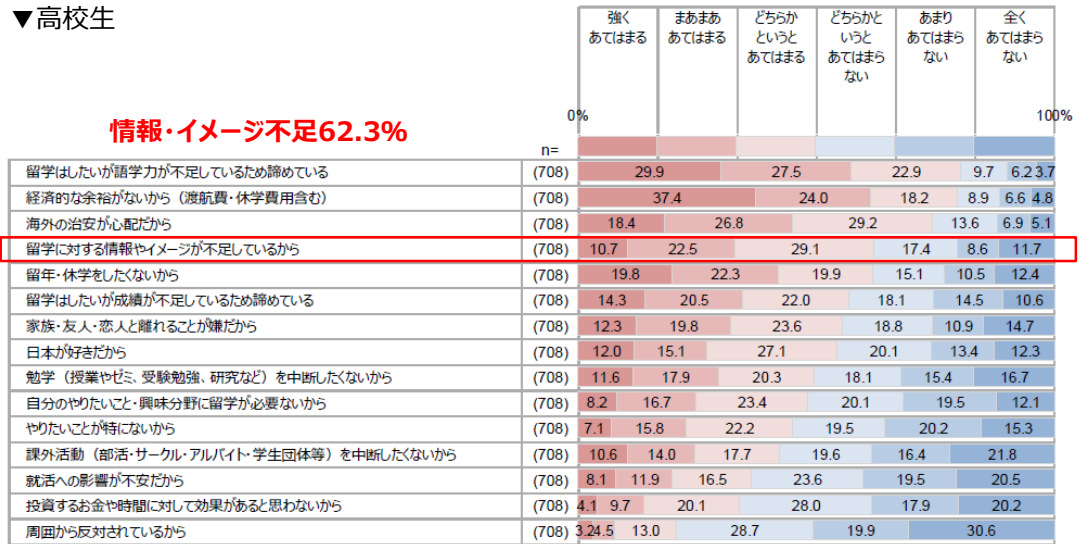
▼高校生

情報・イメージ不足62.3%

| | n= | 強くあてはまる | まあまああてはまる | どちらかというとあてはまる | どちらかというとあてはまらない | あまりあてはまらない | 全くあてはまらない |
|---|---|---|---|---|---|---|---|
| | | 0% | | | | | 100% |
| 留学はしたいが語学力が不足しているため諦めている | (708) | 29.9 | 27.5 | 22.9 | 9.7 | 6.2 | 3.7 |
| 経済的な余裕がないから（渡航費・休学費用含む） | (708) | 37.4 | 24.0 | 18.2 | 8.9 | 6.6 | 4.8 |
| 海外の治安が心配だから | (708) | 18.4 | 26.8 | 29.2 | 13.6 | 6.9 | 5.1 |
| 留学に対する情報やイメージが不足しているから | (708) | 10.7 | 22.5 | 29.1 | 17.4 | 8.6 | 11.7 |
| 留年・休学をしたくないから | (708) | 19.8 | 22.3 | 19.9 | 15.1 | 10.5 | 12.4 |
| 留学はしたいが成績が不足しているため諦めている | (708) | 14.3 | 20.5 | 22.0 | 18.1 | 14.5 | 10.6 |
| 家族・友人・恋人と離れることが嫌だから | (708) | 12.3 | 19.8 | 23.6 | 18.8 | 10.9 | 14.7 |
| 日本が好きだから | (708) | 12.0 | 15.1 | 27.1 | 20.1 | 13.4 | 12.3 |
| 勉学（授業やゼミ、受験勉強、研究など）を中断したくないから | (708) | 11.6 | 17.9 | 20.3 | 18.1 | 15.4 | 16.7 |
| 自分のやりたいこと・興味分野に留学が必要ないから | (708) | 8.2 | 16.7 | 23.4 | 20.1 | 19.5 | 12.1 |
| やりたいことが特にないから | (708) | 7.1 | 15.8 | 22.2 | 19.5 | 20.2 | 15.3 |
| 課外活動（部活・サークル・アルバイト・学生団体等）を中断したくないから | (708) | 10.6 | 14.0 | 17.7 | 19.6 | 16.4 | 21.8 |
| 就活への影響が不安だから | (708) | 8.1 | 11.9 | 16.5 | 23.6 | 19.5 | 20.5 |
| 投資するお金や時間に対して効果があると思わないから | (708) | 4.1 | 9.7 | 20.1 | 28.0 | 17.9 | 20.2 |
| 周囲から反対されているから | (708) | 3.2 | 4.5 | 13.0 | 28.7 | 19.9 | 30.6 |